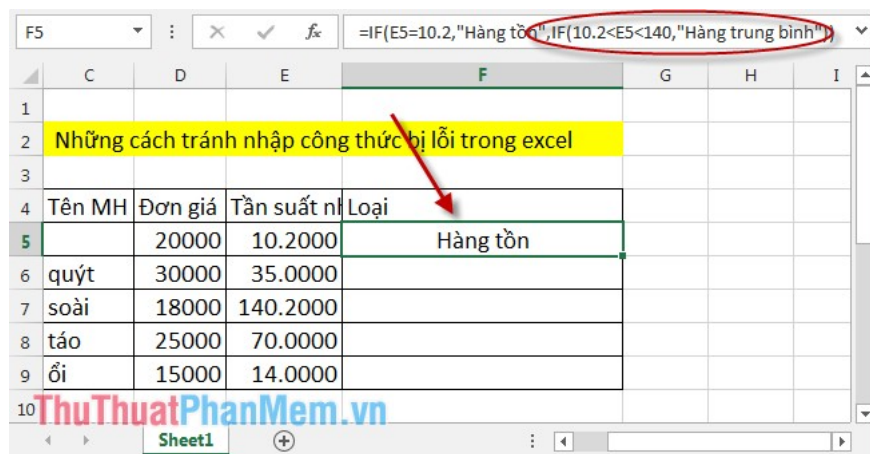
F5 =IF(E5=10.2,"Hàng tồn",IF(10.2<E5<140,"Hàng trung bình"))

| | C | D | E | F | G | H | I |
|---|---|---|---|---|---|---|---|
| 1 | | | | | | | |
| 2 | Những cách tránh nhập công thức bị lỗi trong excel | | | | | | |
| 3 | | | | | | | |
| 4 | Tên MH | Đơn giá | Tần suất nh | Loại | | | |
| 5 | | 20000 | 10.2000 | Hàng tồn | | | |
| 6 | quýt | 30000 | 35.0000 | | | | |
| 7 | soài | 18000 | 140.2000 | | | | |
| 8 | táo | 25000 | 70.0000 | | | | |
| 9 | ổi | 15000 | 14.0000 | | | | |
| 10 | | | | | | | |

ThuThuatPhanMem.vn

Sheet1